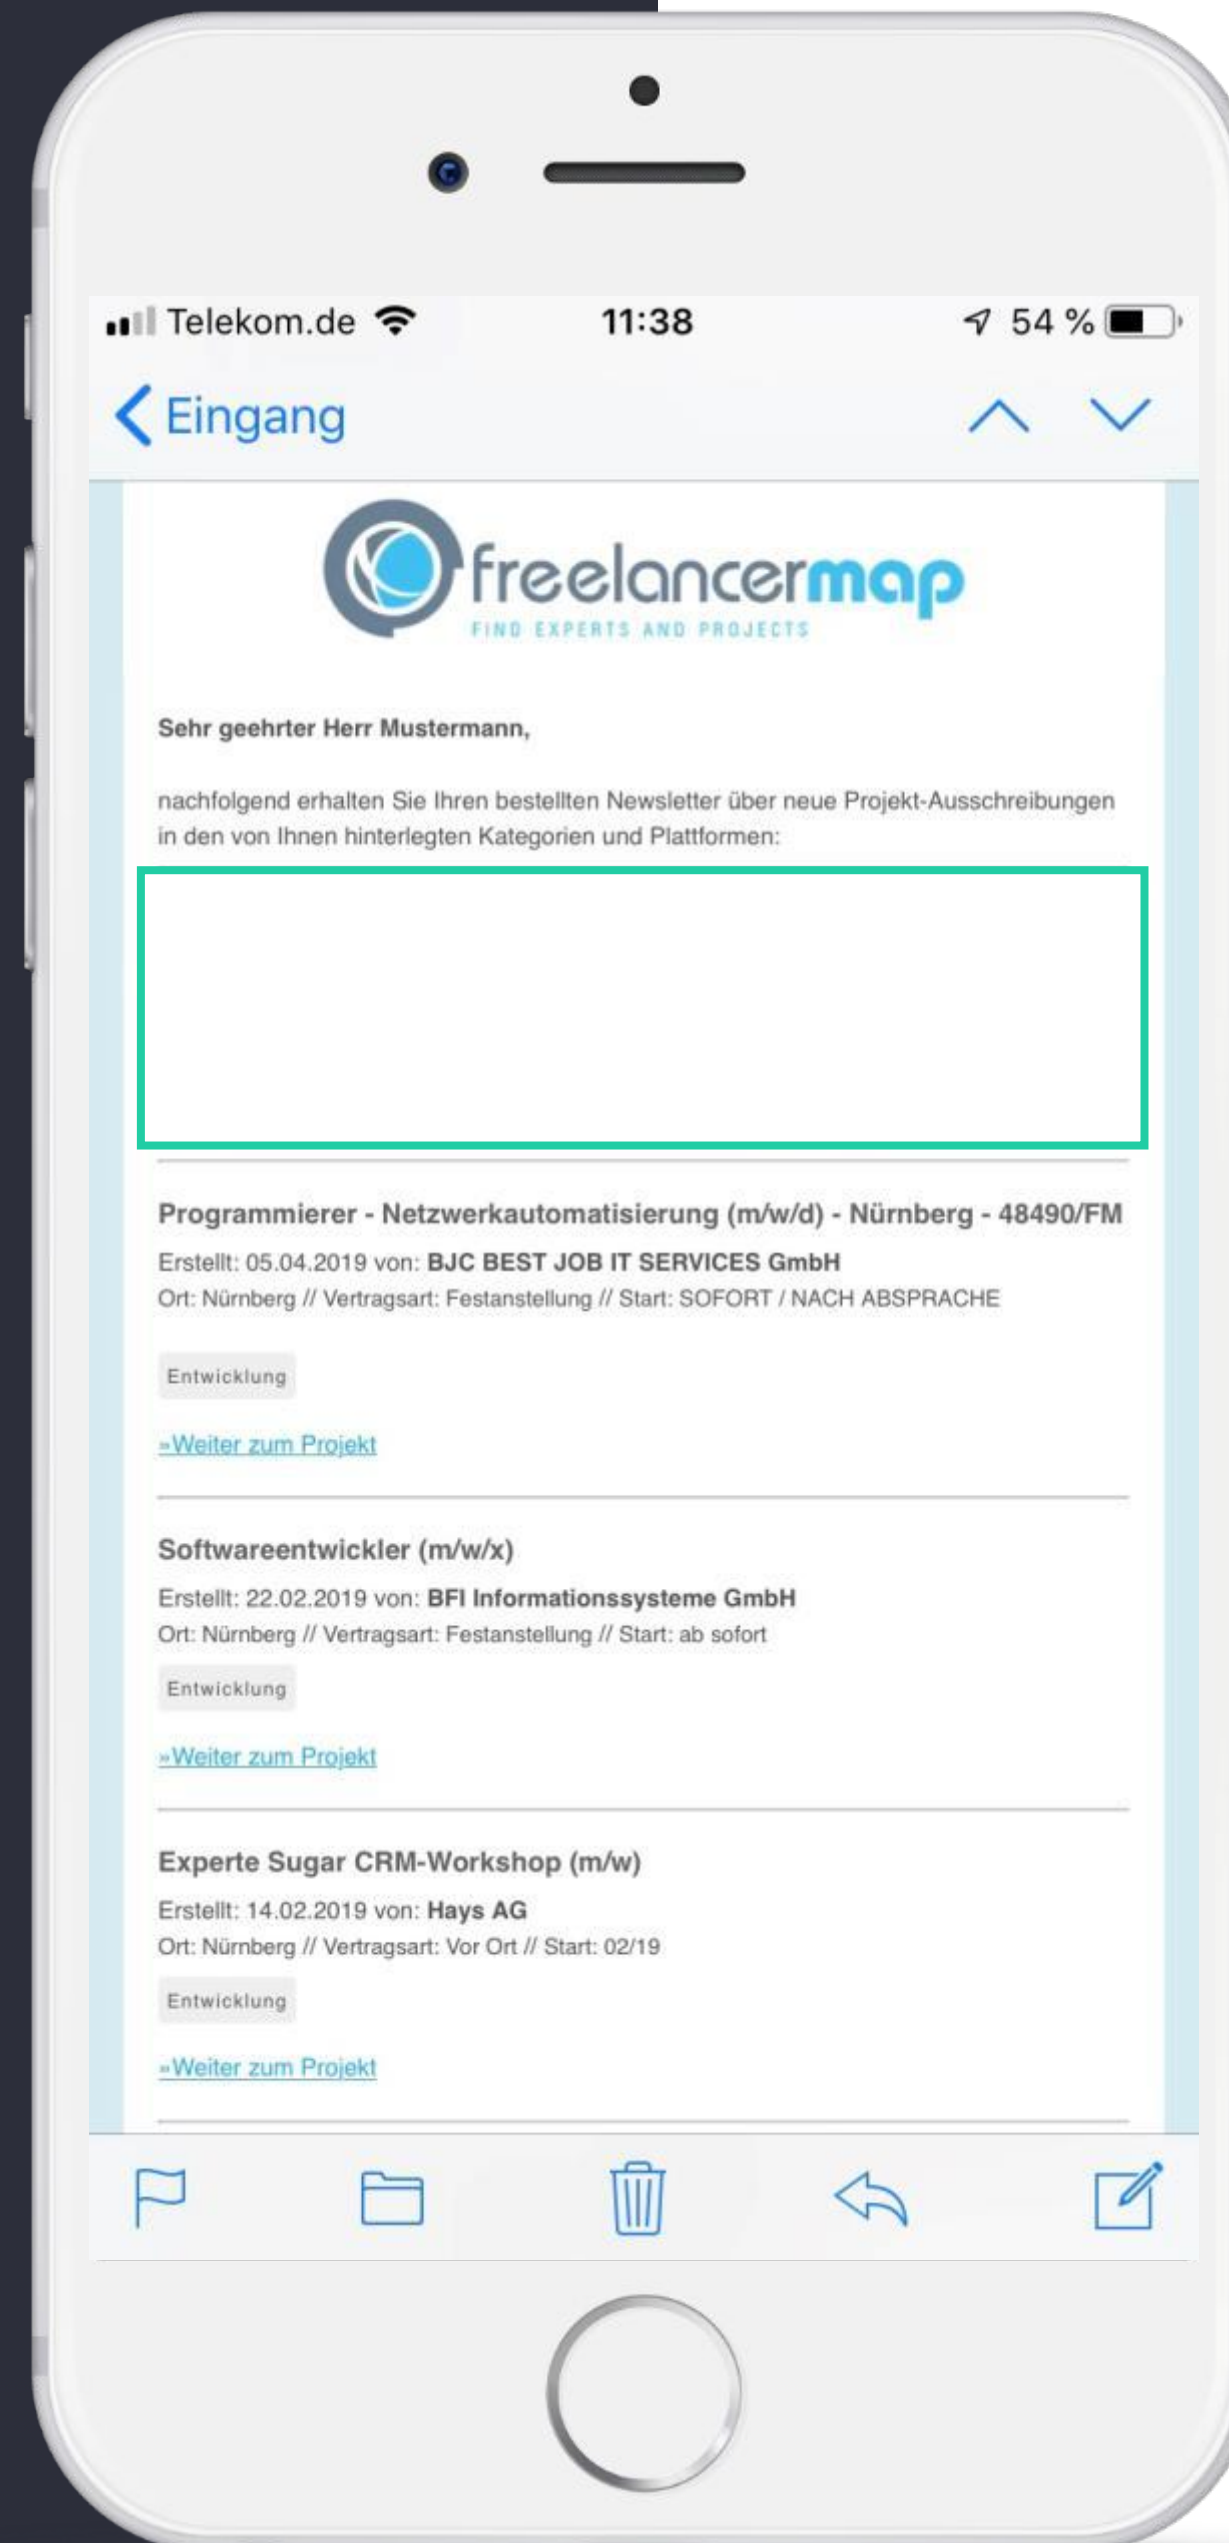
Telekom.de 11:38 54 %

Eingang

freelancermap
FIND EXPERTS AND PROJECTS

Sehr geehrter Herr Mustermann,

nachfolgend erhalten Sie Ihren bestellten Newsletter über neue Projekt-Ausschreibungen in den von Ihnen hinterlegten Kategorien und Plattformen:

Programmierer - Netzwerkautomatisierung (m/w/d) - Nürnberg - 48490/FM
Erstellt: 05.04.2019 von: BJC BEST JOB IT SERVICES GmbH
Ort: Nürnberg // Vertragsart: Festanstellung // Start: SOFORT / NACH ABSPRACHE

Entwicklung

»Weiter zum Projekt

Softwareentwickler (m/w/x)
Erstellt: 22.02.2019 von: BFI Informationssysteme GmbH
Ort: Nürnberg // Vertragsart: Festanstellung // Start: ab sofort

Entwicklung

»Weiter zum Projekt

Experte Sugar CRM-Workshop (m/w)
Erstellt: 14.02.2019 von: Hays AG
Ort: Nürnberg // Vertragsart: Vor Ort // Start: 02/19

Entwicklung

»Weiter zum Projekt